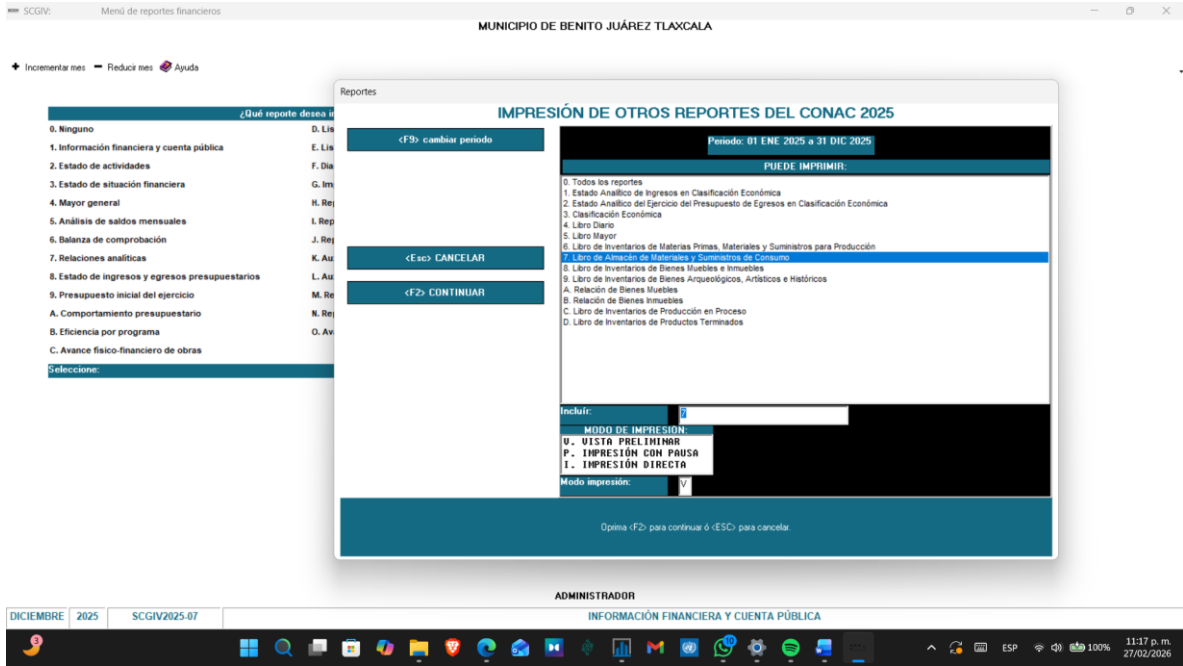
SCGIV: Menú de reportes financieros

MUNICIPIO DE BENITO JUÁREZ TLAXCALA

Incrementar mes — Reducir mes Ayuda

¿Qué reporte desea i

0. Ninguno
1. Información financiera y cuenta pública
2. Estado de actividades
3. Estado de situación financiera
4. Mayor general
5. Análisis de saldos mensuales
6. Balanza de comprobación
7. Relaciones analíticas
8. Estado de ingresos y egresos presupuestarios
9. Presupuesto inicial del ejercicio
A. Comportamiento presupuestario
B. Eficiencia por programa
C. Avance físico-financiero de obras

D. Lis
E. Lis
F. Dia
G. Im
H. Re
I. Rep
J. Rep
K. Au
L. Au
M. Re
N. Re
O. Av

Seleccione:

Reportes

IMPRESIÓN DE OTROS REPORTES DEL CONAC 2025

<F9> cambiar periodo

Periodo: 01 ENE 2025 a 31 DIC 2025

PUEDE IMPRIMIR:

0. Todos los reportes
1. Estado Analítico de Ingresos en Clasificación Económica
2. Estado Analítico del Ejercicio del Presupuesto de Egresos en Clasificación Económica
3. Clasificación Económica
4. Libro Diario
5. Libro Mayor
6. Libro de Inventarios de Materias Primas, Materiales y Suministros para Producción
7. Libro de Almacén de Materiales y Suministros de Consumo
8. Libro de Inventarios de Bienes Muebles e Inmuebles
9. Libro de Inventarios de Bienes Arqueológicos, Artísticos e Históricos
A. Relación de Bienes Muebles
B. Relación de Bienes Inmuebles
C. Libro de Inventarios de Producción en Proceso
D. Libro de Inventarios de Productos Terminados

<Esc> CANCELAR

<F2> CONTINUAR

Incluír: 7

MODO DE IMPRESION:
V. VISTA PRELIMINAR
P. IMPRESIÓN CON PAUSA
I. IMPRESIÓN DIRECTA

Modo impresión: V

Oprima <F2> para continuar ó <ESC> para cancelar.

ADMINISTRADOR

DICIEMBRE 2025 SCGIV2025-07 INFORMACIÓN FINANCIERA Y CUENTA PÚBLICA

ESP 100% 11:17 p. m. 27/02/2026